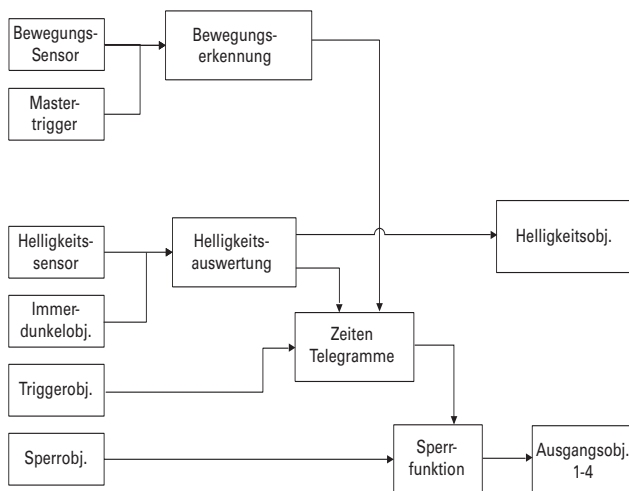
Bewegungs-Sensor

Master-trigger

Bewegungs-erkennung

Helligkeits-sensor

Immer-dunkelobj.

Helligkeits-auswertung

Helligkeitsobj.

Zeiten Telegramme

Triggerobj.

Sperrobj.

Sperr-funktion

Ausgangsobj. 1-4